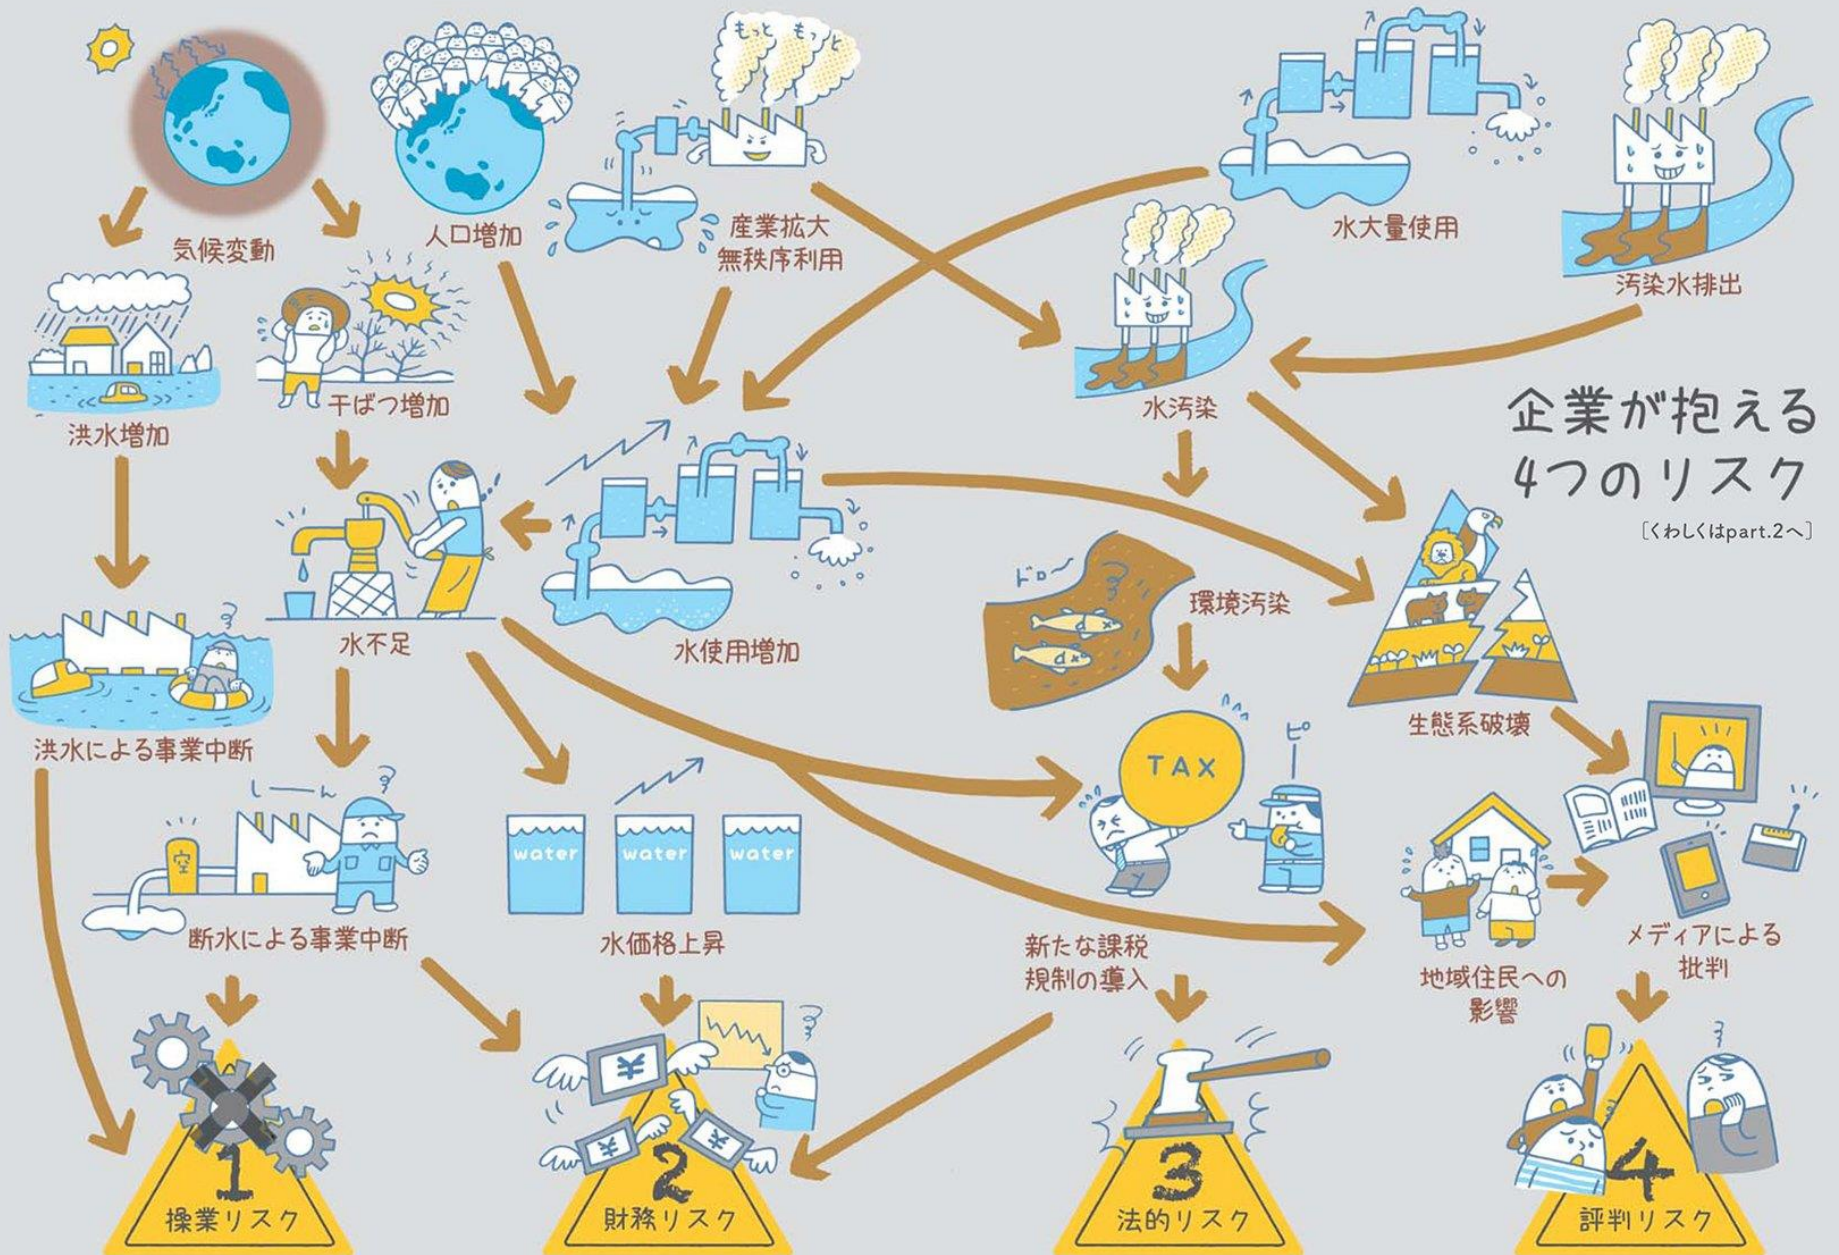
企業が抱える
4つのリスク
［くわしくはpart.2へ］

もっと もっと

気候変動
人口増加
産業拡大
無秩序利用
水大量使用
汚染水排出

洪水増加
干ばつ増加
水汚染

水不足
水使用増加
ドロ〜
環境汚染
生態系破壊

洪水による事業中断

しーん
空
断水による事業中断
water
water
water
水価格上昇
TAX
ピー
新たな課税
規制の導入
地域住民への
影響
メディアによる
批判

1
操業リスク
2
財務リスク
3
法的リスク
4
評判リスク